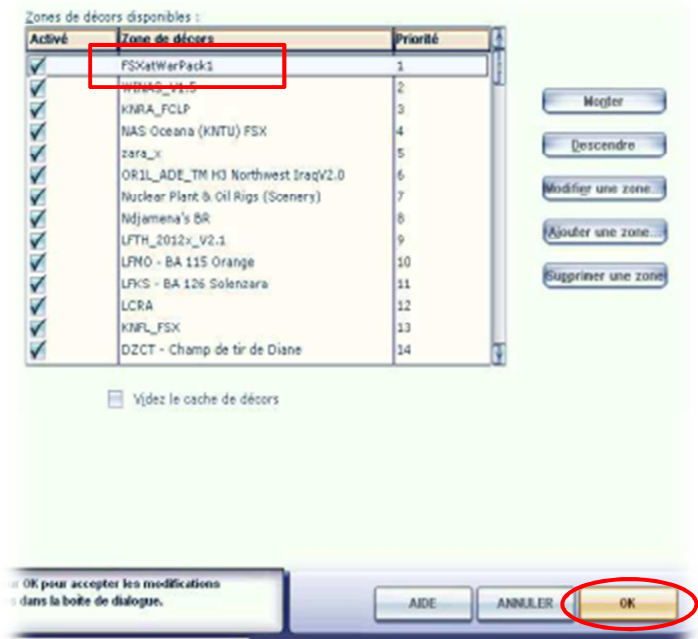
Zones de décors disponibles :

| Activé | Zone de décors | Priorité |
|---|---|---|
| ✓ | FSXatWarPack1 | 1 |
| ✓ | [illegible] | 2 |
| ✓ | KNRA_FCLP | 3 |
| ✓ | NAS Oceana (KNTU) FSX | 4 |
| ✓ | zara_x | 5 |
| ✓ | OR1L_ADE_TM H3 Northwest IraqV2.0 | 6 |
| ✓ | Nuclear Plant & Oil Rigs (Scenery) | 7 |
| ✓ | Ndjamena's BR | 8 |
| ✓ | LFTH_2012x_V2.1 | 9 |
| ✓ | LFMO - BA 115 Orange | 10 |
| ✓ | LFKS - BA 126 Solenzara | 11 |
| ✓ | LCRA | 12 |
| ✓ | KNFL_FSX | 13 |
| ✓ | DZCT - Champ de tir de Diane | 14 |

Monter

Descendre

Modifier une zone...

Ajouter une zone...

Supprimer une zone

Videz le cache de décors

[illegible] OK pour accepter les modifications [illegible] dans la boite de dialogue.

AIDE

ANNULER

OK